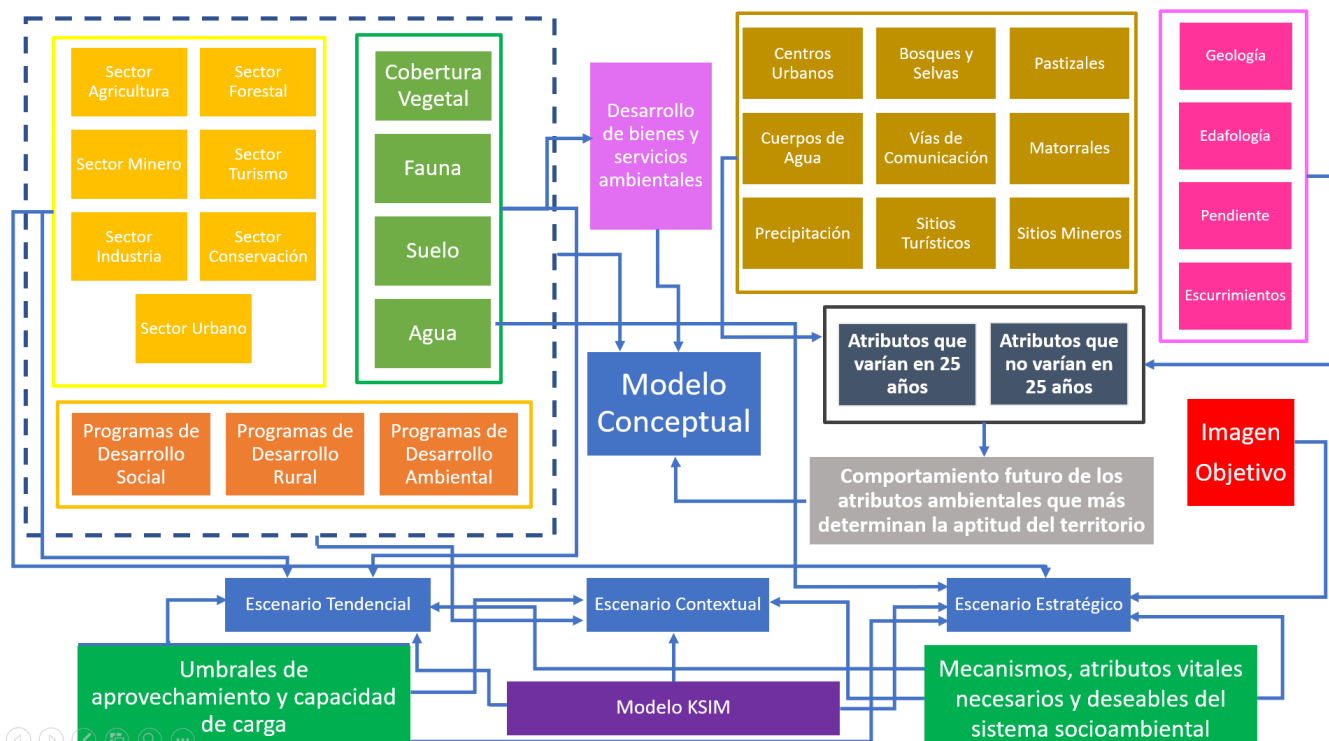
Sector Agricultura

Sector Forestal

Sector Minero

Sector Turismo

Sector Industria

Sector Conservación

Sector Urbano

Cobertura Vegetal

Fauna

Suelo

Agua

Programas de Desarrollo Social

Programas de Desarrollo Rural

Programas de Desarrollo Ambiental

Desarrollo de bienes y servicios ambientales

Modelo Conceptual

Centros Urbanos

Bosques y Selvas

Pastizales

Cuerpos de Agua

Vías de Comunicación

Matorrales

Precipitación

Sitios Turísticos

Sitios Mineros

Geología

Edafología

Pendiente

Escurrimientos

Atributos que varían en 25 años

Atributos que no varían en 25 años

Comportamiento futuro de los atributos ambientales que más determinan la aptitud del territorio

Imagen Objetivo

Escenario Tendencial

Escenario Contextual

Escenario Estratégico

Umbrales de aprovechamiento y capacidad de carga

Modelo KSIM

Mecanismos, atributos vitales necesarios y deseables del sistema socioambiental